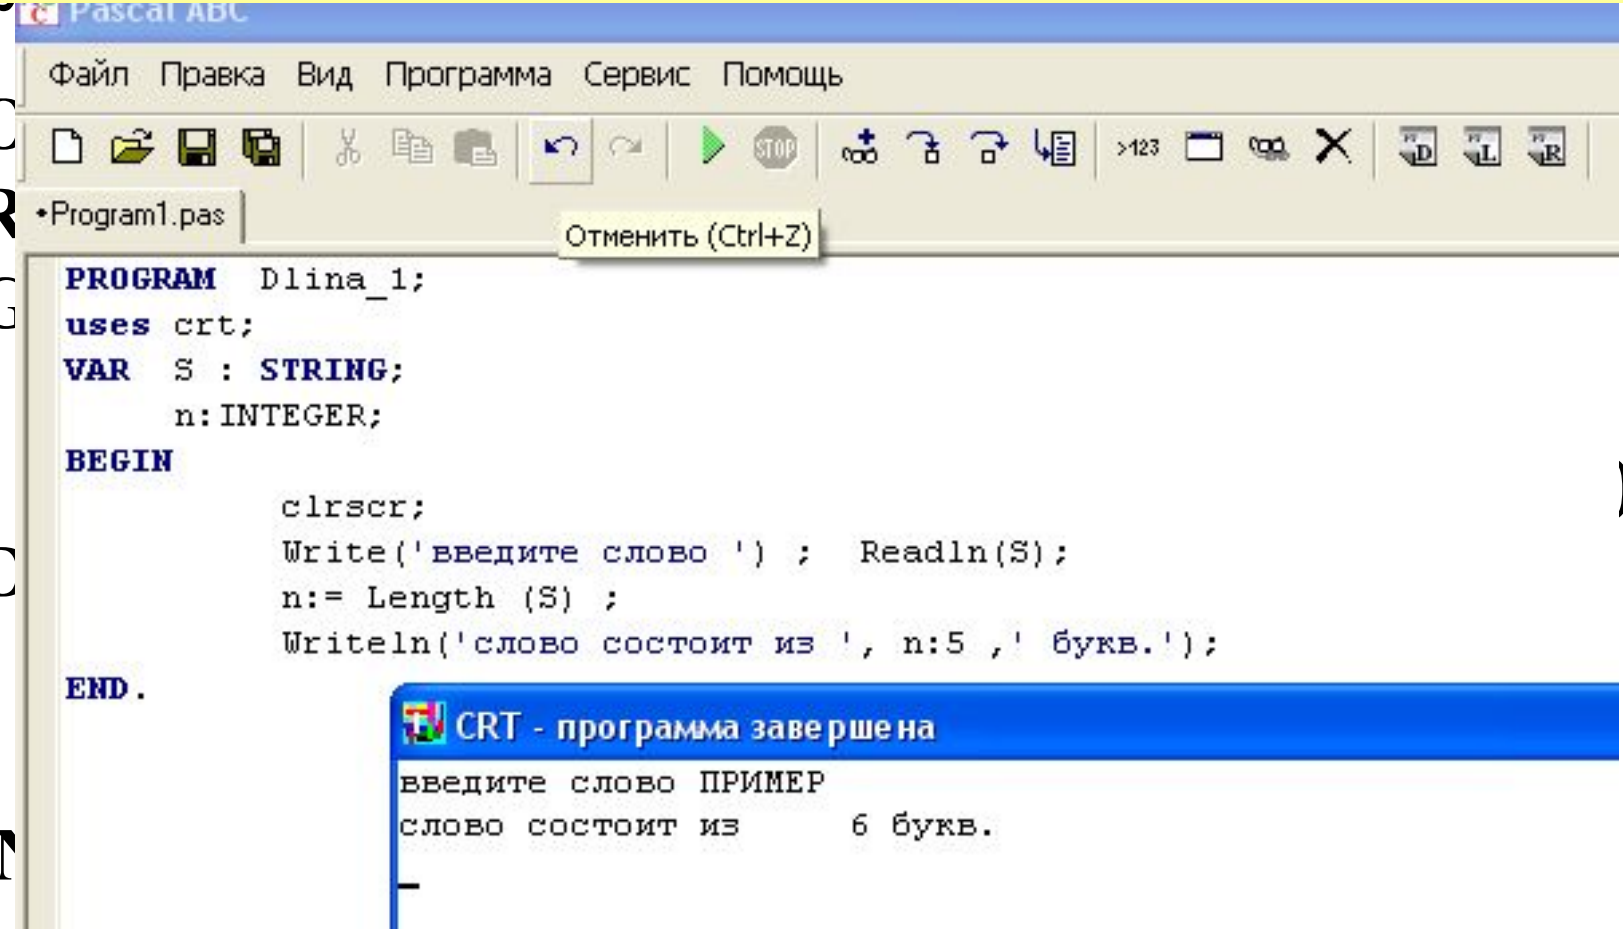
Pascal ABC

Файл Правка Вид Программа Сервис Помощь

>123

•Program1.pas

Отменить (Ctrl+Z)

PROGRAM Dlina_1;
uses crt;
VAR S : STRING;
n:INTEGER;
BEGIN
clrscr;
Write('введите слово ') ; Readln(S);
n:= Length (S) ;
Writeln('слово состоит из ', n:5 ,' букв.');
END.

CRT - программа завершена

введите слово ПРИМЕР
слово состоит из 6 букв.